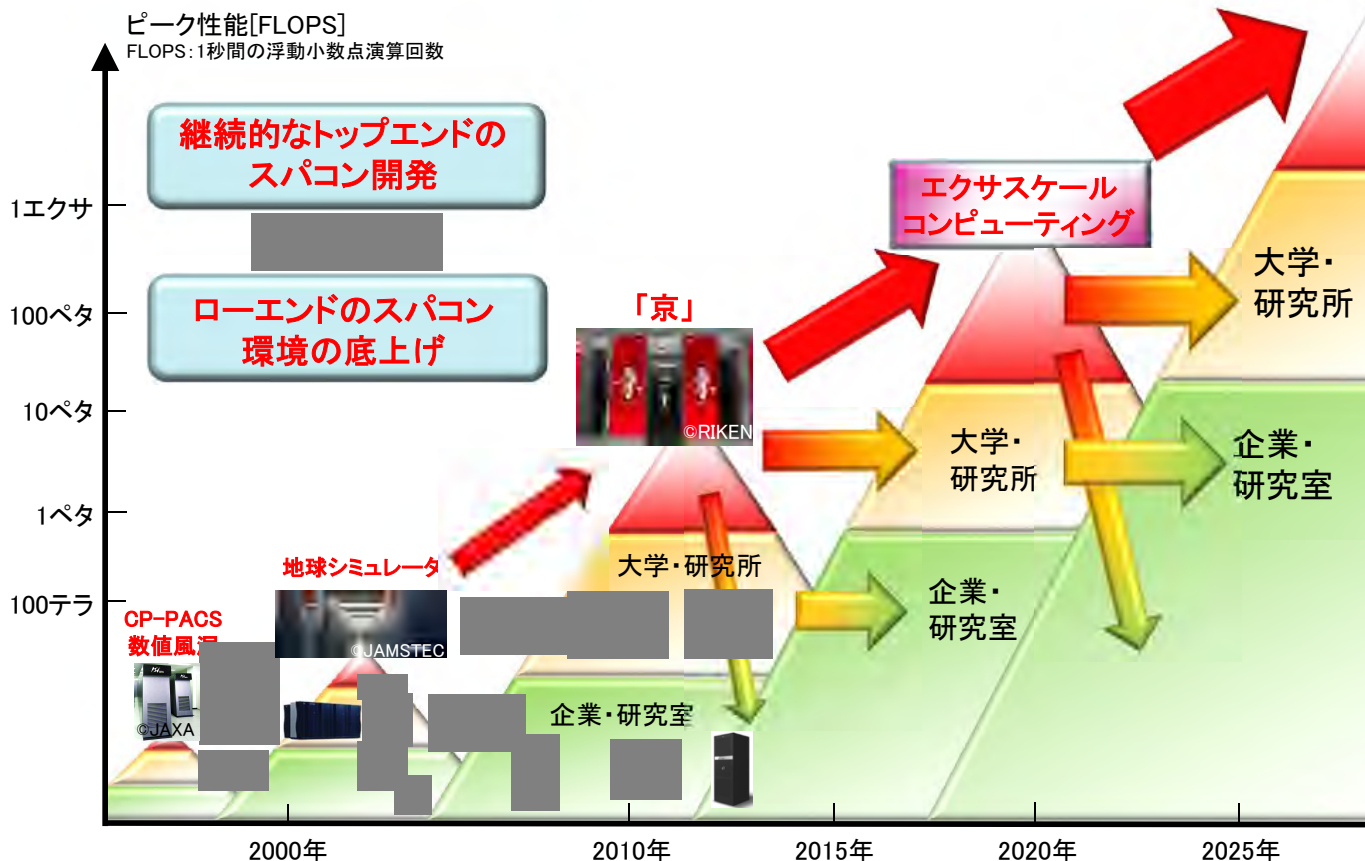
ピーク性能[FLOPS]
FLOPS：1秒間の浮動小数点演算回数

継続的なトップエンドのスパコン開発

ローエンドのスパコン環境の底上げ

1エクサ
100ペタ
10ペタ
1ペタ
100テラ

エクサスケールコンピューティング

「京」
©RIKEN

大学・研究所

企業・研究室

大学・研究所

企業・研究室

大学・研究所

企業・研究室

地球シミュレータ
©JAMSTEC

CP-PACS
数値風洞
©JAXA

大学・研究所

企業・研究室

2000年
2010年
2015年
2020年
2025年